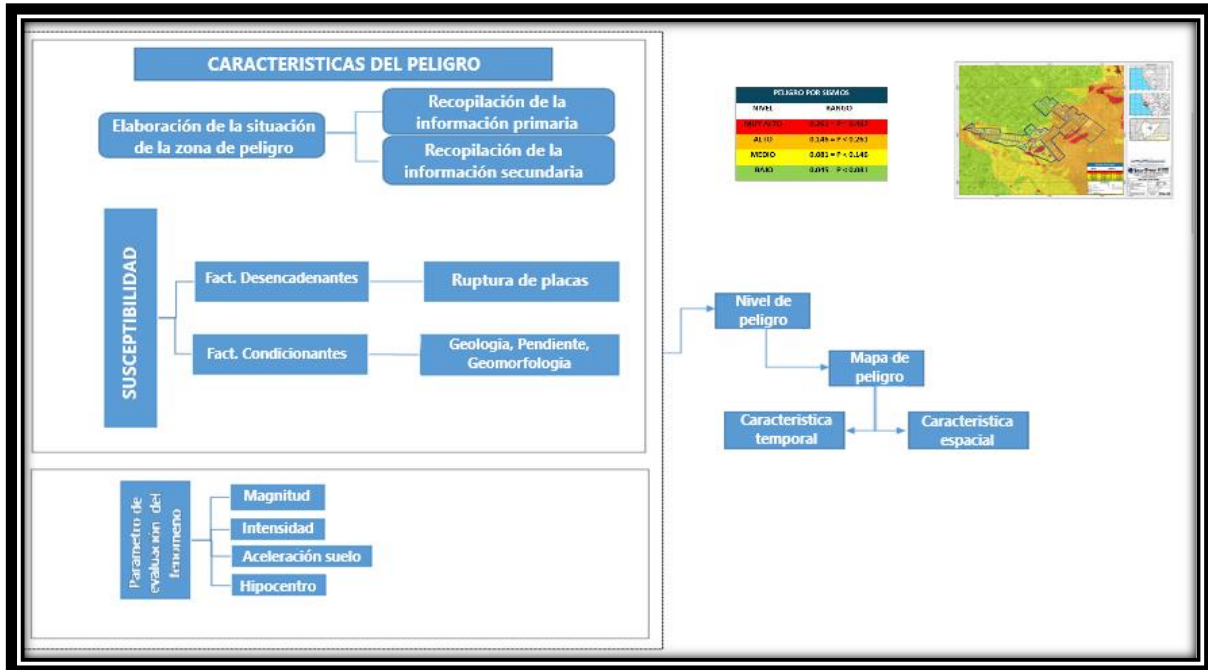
CARACTERISTICAS DEL PELIGRO

Elaboración de la situación de la zona de peligro

Recopilación de la información primaria

Recopilación de la información secundaria

SUSCEPTIBILIDAD

Fact. Desencadenantes

Ruptura de placas

Fact. Condicionantes

Geologia, Pendiente, Geomorfologia

Parametro de evaluación del fenomeno

Magnitud

Intensidad

Aceleración suelo

Hipocentro

PELIGRO POR SISMOS

| NIVEL | RANGO |
|---|---|
| MUY ALTO | 0.263 < P < 0.467 |
| ALTO | 0.146 < P < 0.263 |
| MEDIO | 0.083 < P < 0.146 |
| BAJO | 0.035 < P < 0.083 |

Nivel de peligro

Mapa de peligro

Caracteristica temporal

Caracteristica espacial